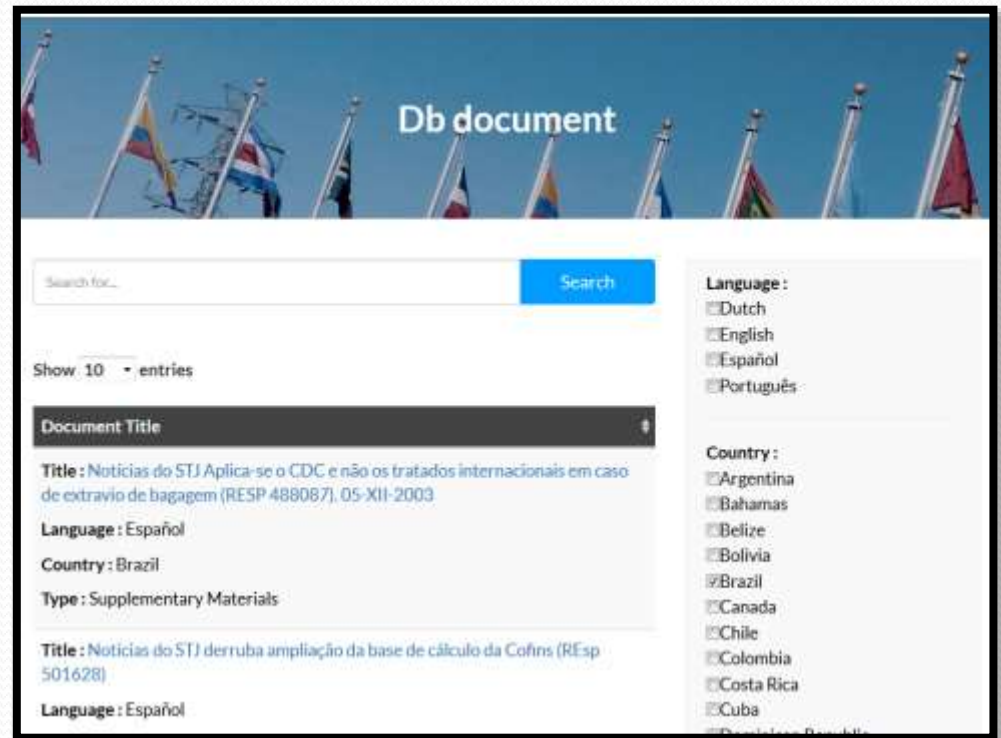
Db document

Search for...

Search

Show 10 entries

| Document Title |
|---|

Title : Noticias do STJ Aplica-se o CDC e não os tratados internacionais em caso de extravio de bagagem (RESP 488087). 05-XII-2003

Language : Español

Country : Brazil

Type : Supplementary Materials

Title : Noticias do STJ derruba ampliação da base de cálculo da Cofins (REsp 501628)

Language : Español

Language :
Dutch
English
Español
Português

Country :
Argentina
Bahamas
Belize
Bolivia
Brazil
Canada
Chile
Colombia
Costa Rica
Cuba
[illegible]